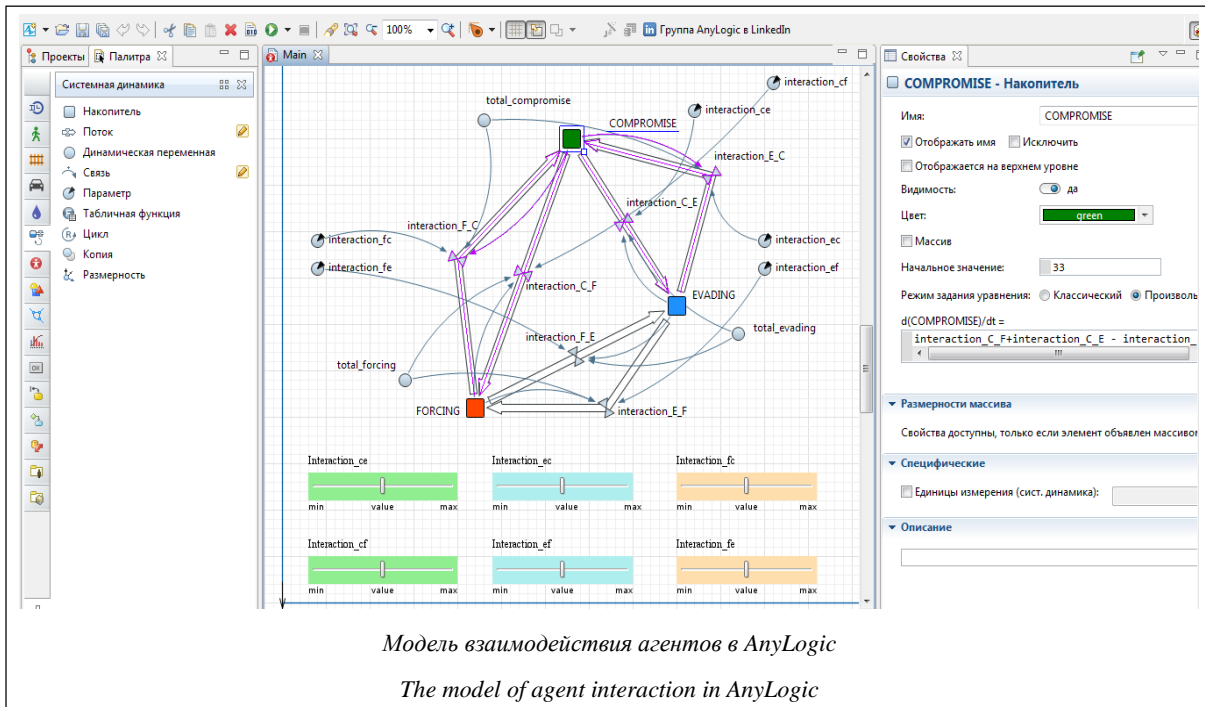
100% Группа AnyLogic в LinkedIn

Проекты Палитра

Системная динамика

Накопитель
Поток
Динамическая переменная
Связь
Параметр
Табличная функция
Цикл
Копия
Размерность

Main

interaction_cf
total_compromise
interaction_ce
COMPROMISE
interaction_E_C
interaction_C_E
interaction_F_C
interaction_fc
interaction_ec
interaction_fe
interaction_ef
interaction_C_F
EVADING
total_evading
interaction_F_E
total_forcing
FORCING
interaction_E_F

Interaction_ce
min value max
Interaction_ec
min value max
Interaction_fc
min value max
Interaction_cf
min value max
Interaction_ef
min value max
Interaction_fe
min value max

Свойства

COMPROMISE - Накопитель

Имя: COMPROMISE
Отображать имя
Исключить
Отображается на верхнем уровне
Видимость: да
Цвет: green
Массив
Начальное значение: 33
Режим задания уравнения: Классический Произволь
d(COMPROMISE)/dt =
interaction_C_F+interaction_C_E - interaction_

Размерности массива
Свойства доступны, только если элемент объявлен массивом

Специфические
Единицы измерения (сист. динамика):

Описание

Модель взаимодействия агентов в AnyLogic

The model of agent interaction in AnyLogic